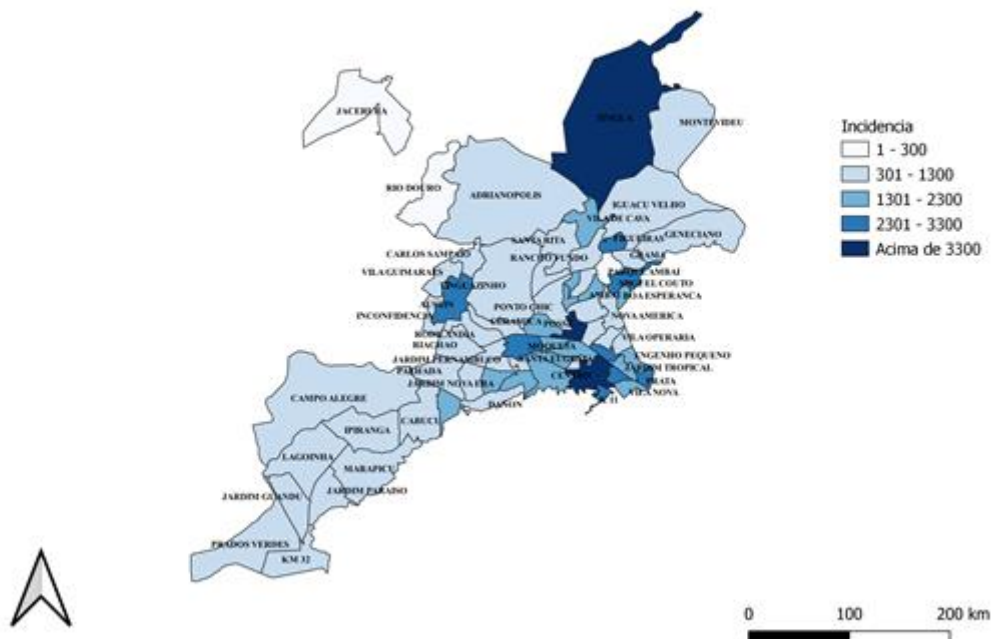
JACERUBA
RIO DOURO
ADRIANOPOLIS
TINGUA
MONTEVIDEU
IGUACU VELHO
VILA DE CAVA
GENECIANO
SANTA RITA
FIGUEIRAS
CARLOS SAMPAIO
RANCHO FUNDO
GRAMA
VILA GUIMARAES
PARQUE AMBAI
MIGUEL COUTO
AUSTIN
PONTO CHIC
BOA ESPERANCA
INCONFIDENCIA
NOVA AMERICA
RIACHAO
VILA OPERARIA
JARDIM PERNAMBUCO
MOQUETA
ENGENHO PEQUENO
PALHADA
SANTA EUGENIA
JARDIM TROPICAL
JARDIM NOVA ERA
CENTRO
PRATA
VILA NOVA
DANON
CAMPO ALEGRE
IPIRANGA
CABUCU
LAGOINHA
MARAPICU
JARDIM GUANDU
JARDIM PARAISO
PRADOS VERDES
KM 32
Incidencia
1 - 300
301 - 1300
1301 - 2300
2301 - 3300
Acima de 3300
0
100
200 km